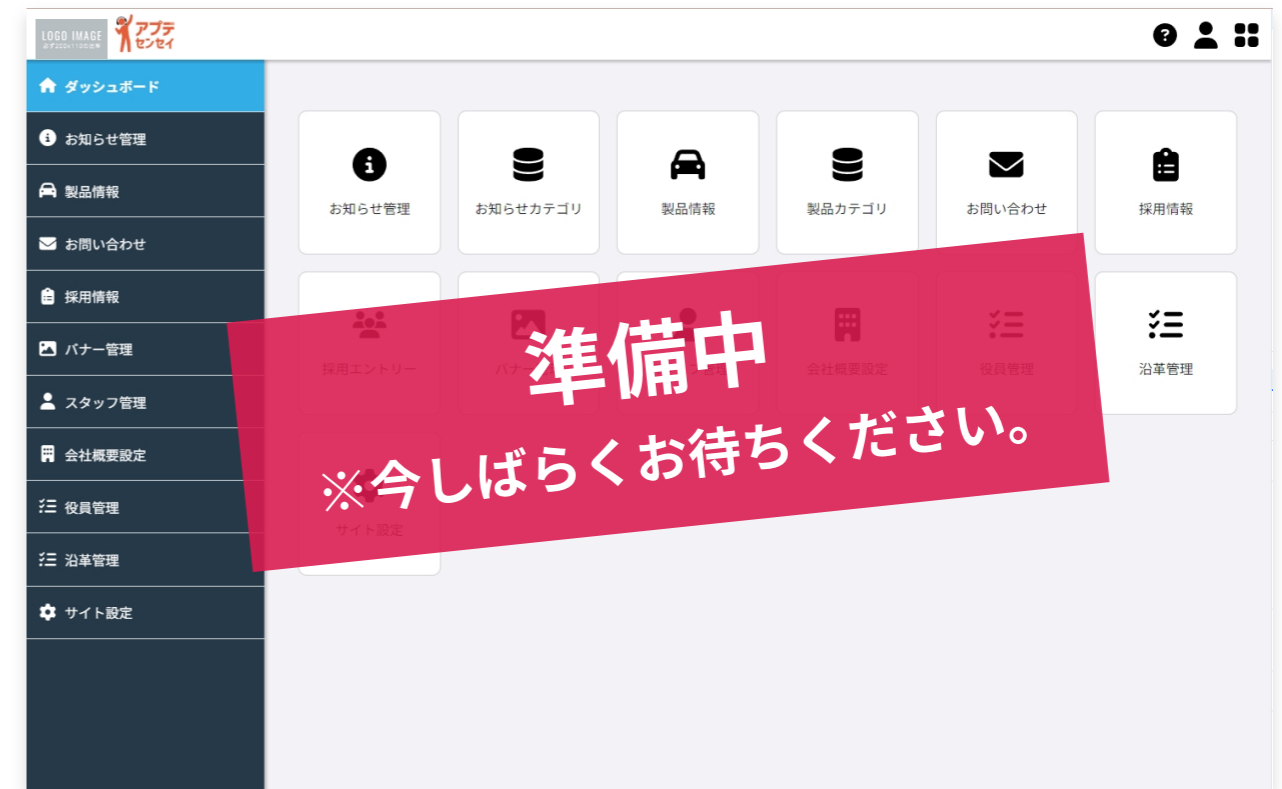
LOGO IMAGE
必ず200x110の比率
アプデ
センセイ

ダッシュボード
お知らせ管理
製品情報
お問い合わせ
採用情報
バナー管理
スタッフ管理
会社概要設定
役員管理
沿革管理
サイト設定

お知らせ管理
お知らせカテゴリ
製品情報
製品カテゴリ
お問い合わせ
採用情報
採用エントリー
バナー
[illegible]
会社概要設定
役員管理
沿革管理
サイト設定

準備中
※今しばらくお待ちください。